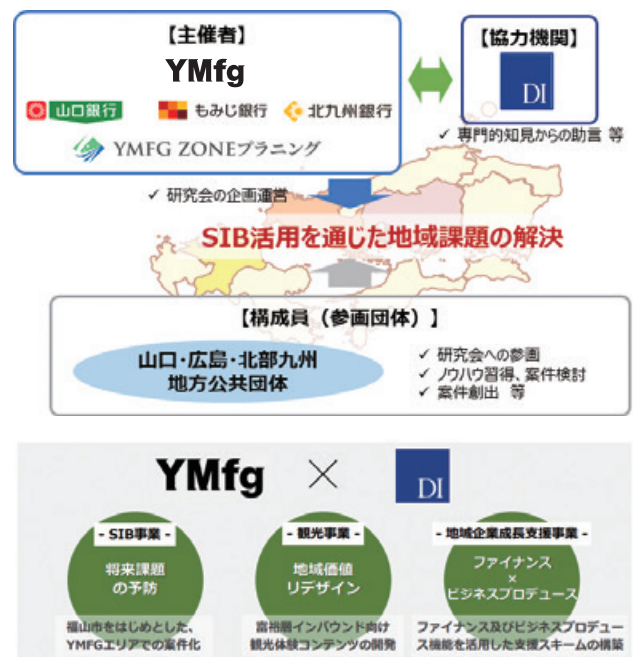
【主催者】

YMfg

山口銀行　もみじ銀行　北九州銀行

YMFG ZONEプラニング

【協力機関】

DI

✓ 専門的知見からの助言 等

✓ 研究会の企画運営

SIB活用を通じた地域課題の解決

【構成員（参画団体）】

山口・広島・北部九州地方公共団体

✓ 研究会への参画
✓ ノウハウ習得、案件検討
✓ 案件創出 等

YMfg × DI

- SIB事業 -
将来課題の予防
福山市をはじめとした、YMFGエリアでの案件化

- 観光事業 -
地域価値リデザイン
富裕層インバウンド向け観光体験コンテンツの開発

- 地域企業成長支援事業 -
ファイナンス × ビジネスプロデュース
ファイナンス及びビジネスプロデュース機能を活用した支援スキームの構築